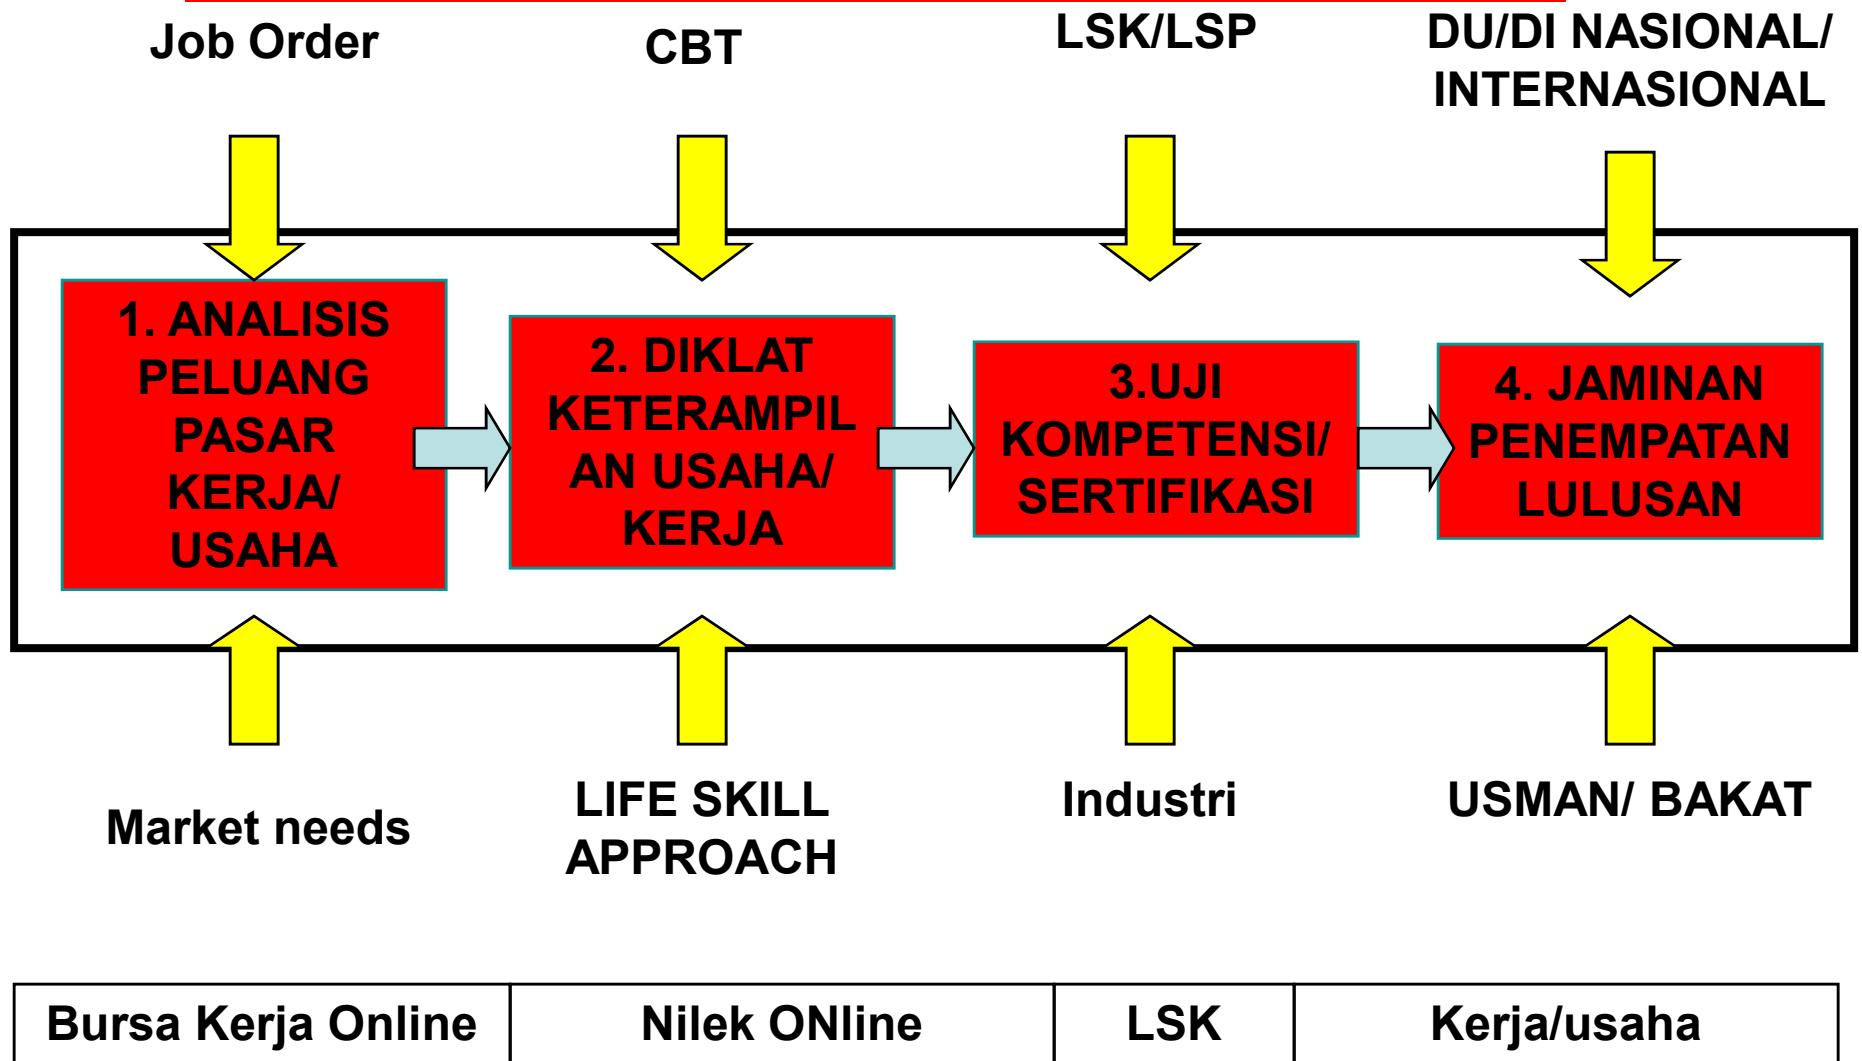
Job Order

CBT

LSK/LSP

DU/DI NASIONAL/ INTERNASIONAL

1. ANALISIS PELUANG PASAR KERJA/ USAHA

2. DIKLAT KETERAMPILAN USAHA/ KERJA

3.UJI KOMPETENSI/ SERTIFIKASI

4. JAMINAN PENEMPATAN LULUSAN

Market needs

LIFE SKILL APPROACH

Industri

USMAN/ BAKAT

| Bursa Kerja Online | Nilek ONline | LSK | Kerja/usaha |
|---|---|---|---|